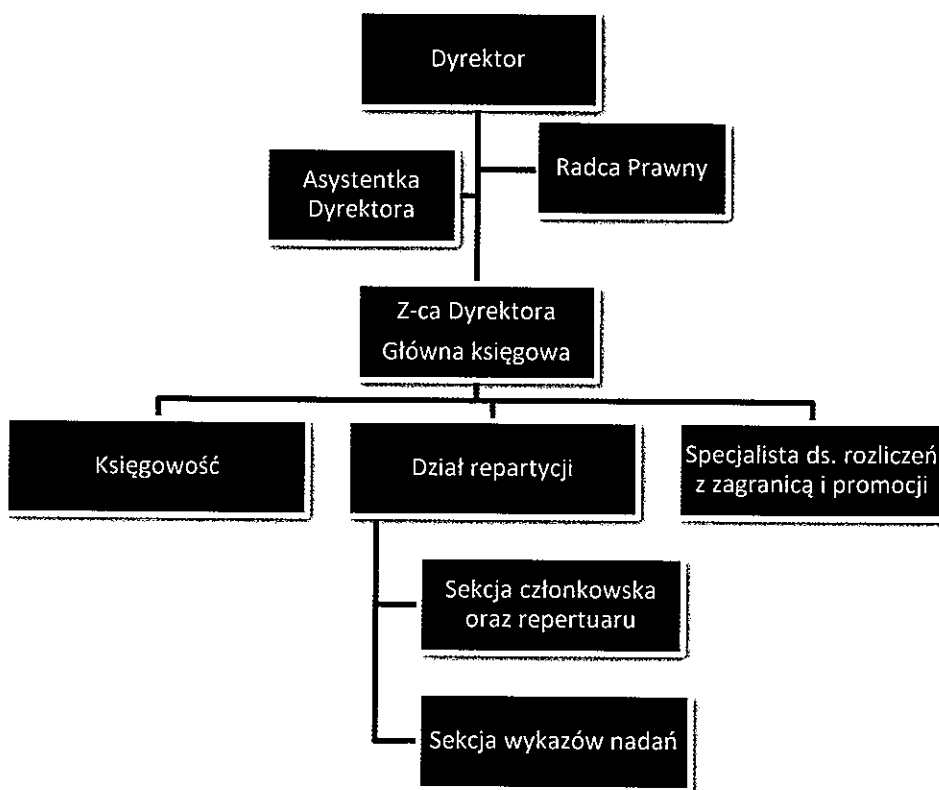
Dyrektor

Asystentka Dyrektora

Radca Prawny

Z-ca Dyrektora
Główna księgowa

Księgowość

Dział repartycji

Specjalista ds. rozliczeń z zagranicą i promocji

Sekcja członkowska oraz repertuaru

Sekcja wykazów nadań